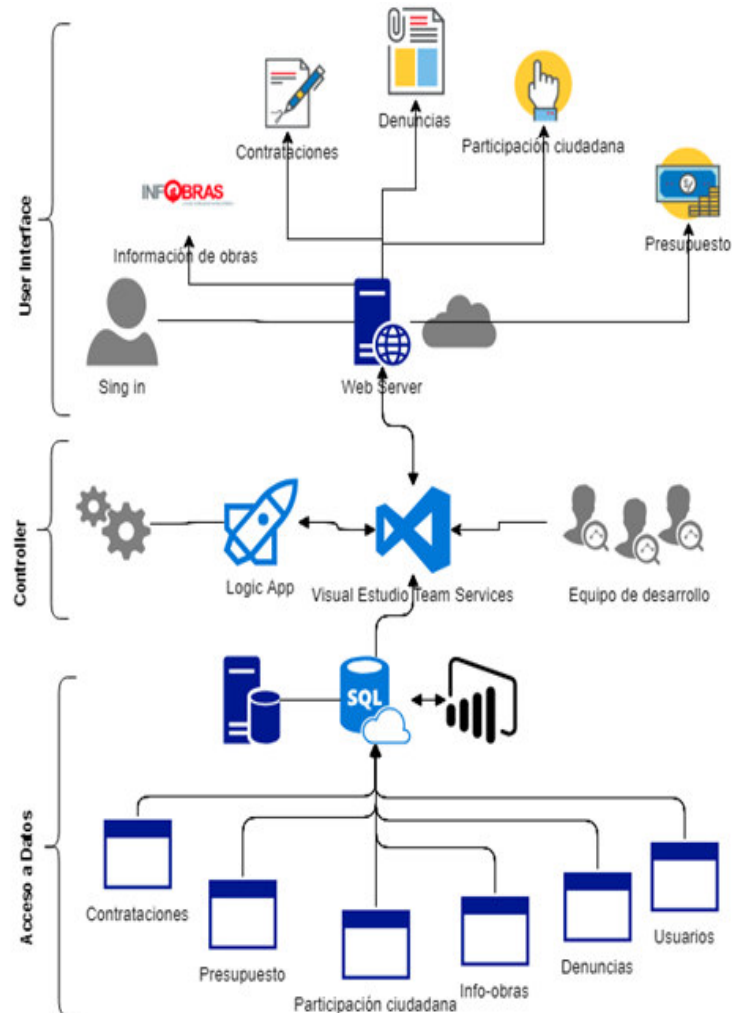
User Interface

Contrataciones

Denuncias

Participación ciudadana

INFOBRAS

Información de obras

Presupuesto

Sing in

Web Server

Controller

Logic App

Visual Estudio Team Services

Equipo de desarrollo

SQL

Acceso a Datos

Contrataciones

Presupuesto

Participación ciudadana

Info-obras

Denuncias

Usuarios